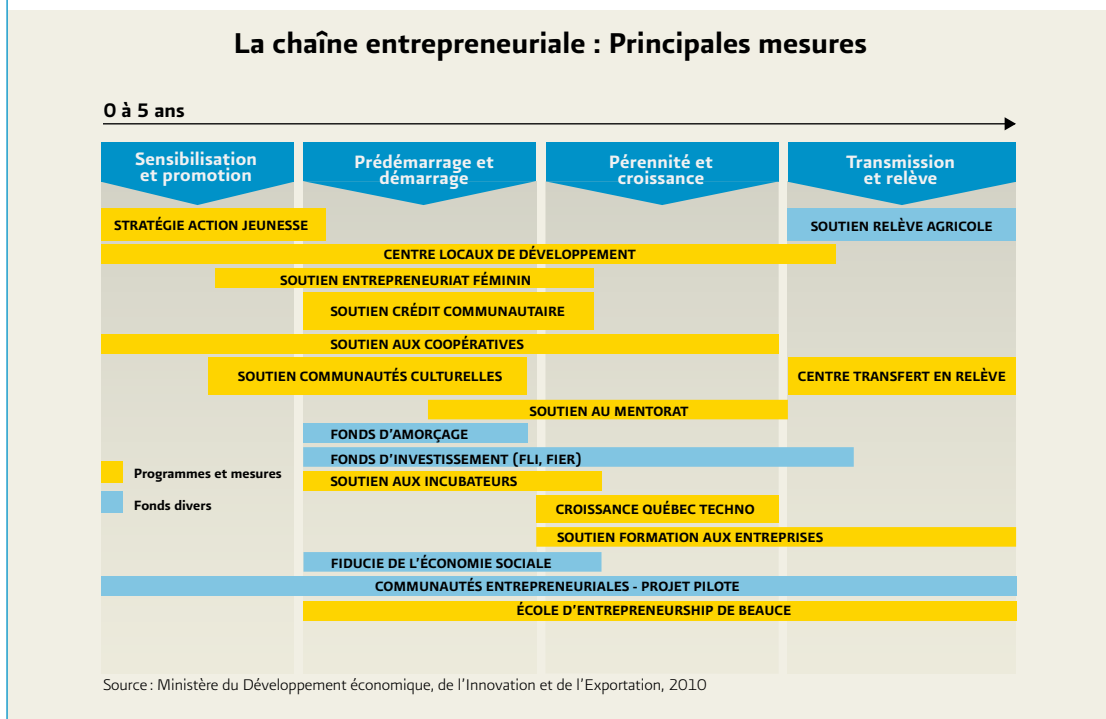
La chaîne entrepreneuriale : Principales mesures

0 à 5 ans

Sensibilisation et promotion

Prédémarrage et démarrage

Pérennité et croissance

Transmission et relève

STRATÉGIE ACTION JEUNESSE

SOUTIEN RELÈVE AGRICOLE

CENTRE LOCAUX DE DÉVELOPPEMENT

SOUTIEN ENTREPRENEURIAT FÉMININ

SOUTIEN CRÉDIT COMMUNAUTAIRE

SOUTIEN AUX COOPÉRATIVES

SOUTIEN COMMUNAUTÉS CULTURELLES

CENTRE TRANSFERT EN RELÈVE

SOUTIEN AU MENTORAT

FONDS D'AMORÇAGE

Programmes et mesures

FONDS D'INVESTISSEMENT (FLI, FIER)

Fonds divers

SOUTIEN AUX INCUBATEURS

CROISSANCE QUÉBEC TECHNO

SOUTIEN FORMATION AUX ENTREPRISES

FIDUCIE DE L'ÉCONOMIE SOCIALE

COMMUNAUTÉS ENTREPRENEURIALES - PROJET PILOTE

ÉCOLE D'ENTREPRENEURSHIP DE BEAUCE

Source : Ministère du Développement économique, de l'Innovation et de l'Exportation, 2010